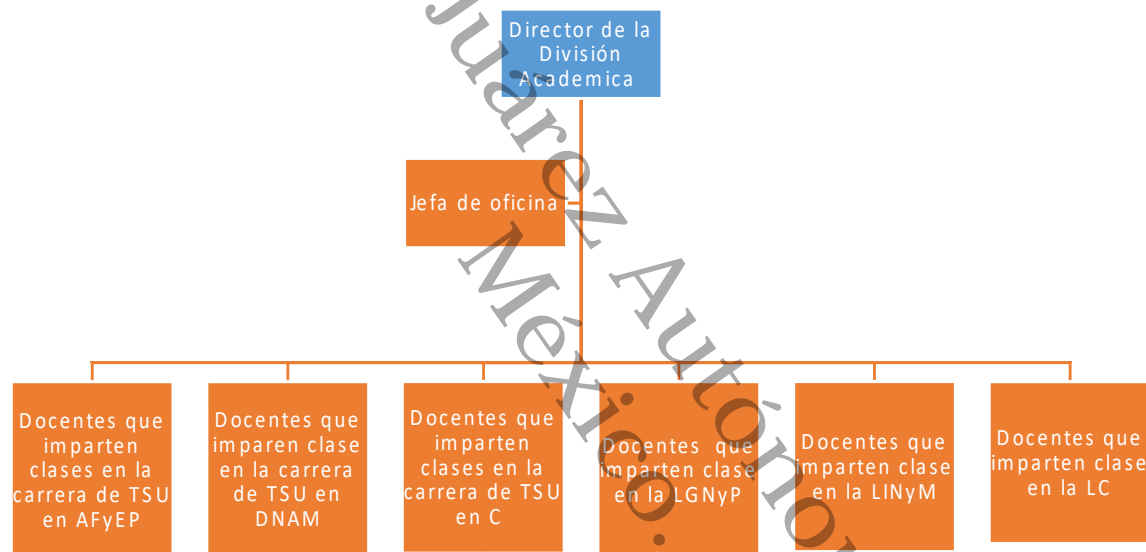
Director de la División Academica

Jefa de oficina

Docentes que imparten clases en la carrera de TSU en AFyEP

Docentes que imparen clase en la carrera de TSU en DNAM

Docentes que imparten clases en la carrera de TSU en C

Docentes que imparten clase en la LGNyP

Docentes que imparten clase en la LINyM

Docentes que imparten clase en la LC

Juárez Autóno
México.